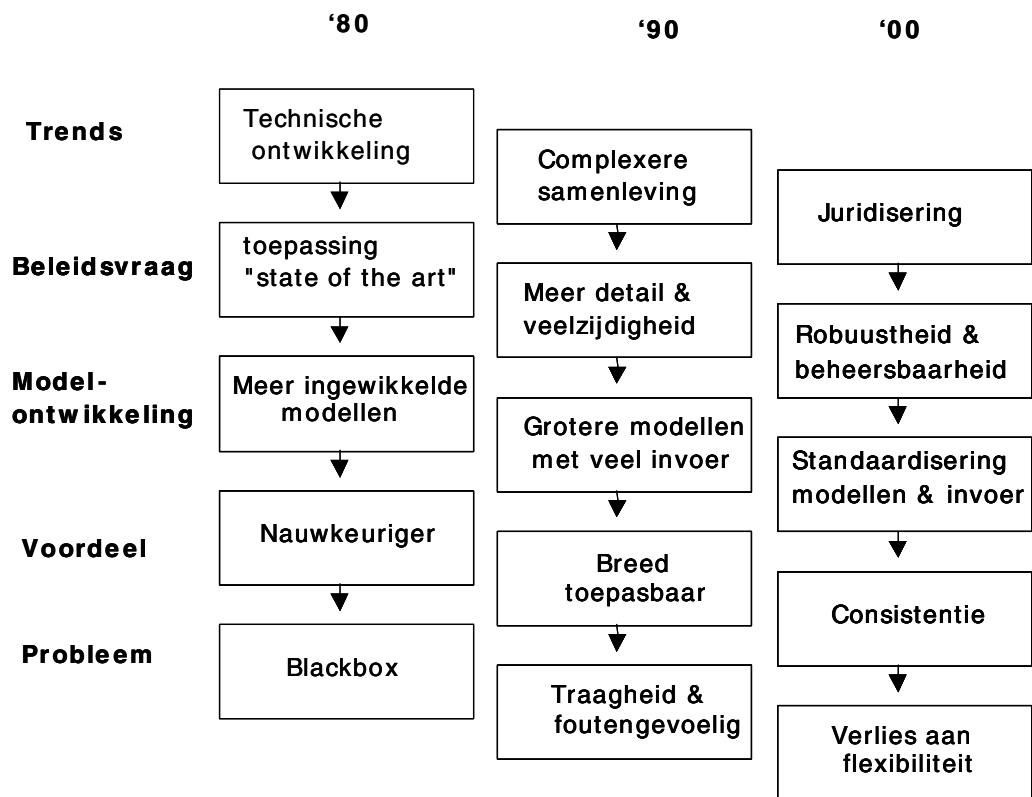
'80

'90

'00

Trends

Beleidsvraag

Modelontwikkeling

Voordeel

Probleem

Technische ontwikkeling

toepassing "state of the art"

Meer ingewikkelde modellen

Nauwkeuriger

Blackbox

Complexere samenleving

Meer detail & veelzijdigheid

Grotere modellen met veel invoer

Breed toepasbaar

Traagheid & foutengevoelig

Juridisering

Robuustheid & beheersbaarheid

Standaardisering modellen & invoer

Consistentie

Verlies aan flexibiliteit